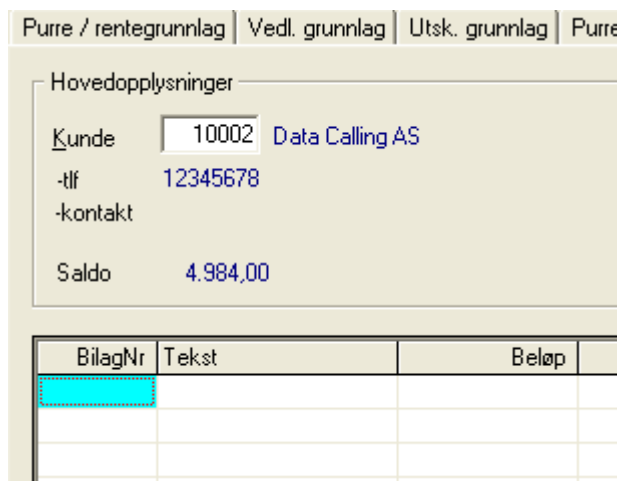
Purre / rentegrunnlag | Vedl. grunnlag | Utsk. grunnlag | Purre

Hovedopplysninger

Kunde 10002 Data Calling AS

-tlf 12345678

-kontakt

Saldo 4.984,00

| BilagNr | Tekst | Beløp |
|---|---|---|
| | | |
| | | |
| | | |